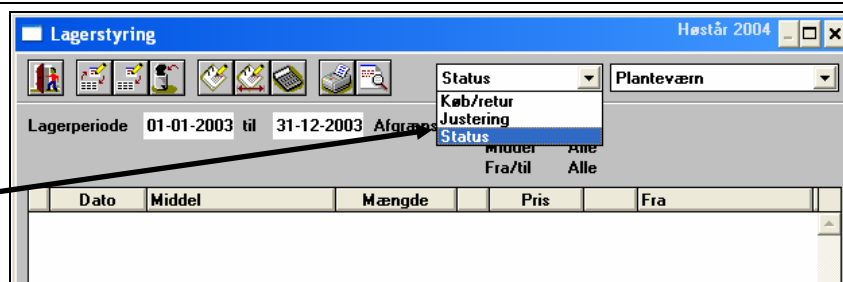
Lagerstyring

Høstår 2004

Status

Køb/retur
Justering
Status

Planteværn

Lagerperiode 01-01-2003 til 31-12-2003 Afgræns

Middel Alle
Fra/til Alle

| Dato | Middel | Mængde | | Pris | | Fra |
|---|---|---|---|---|---|---|